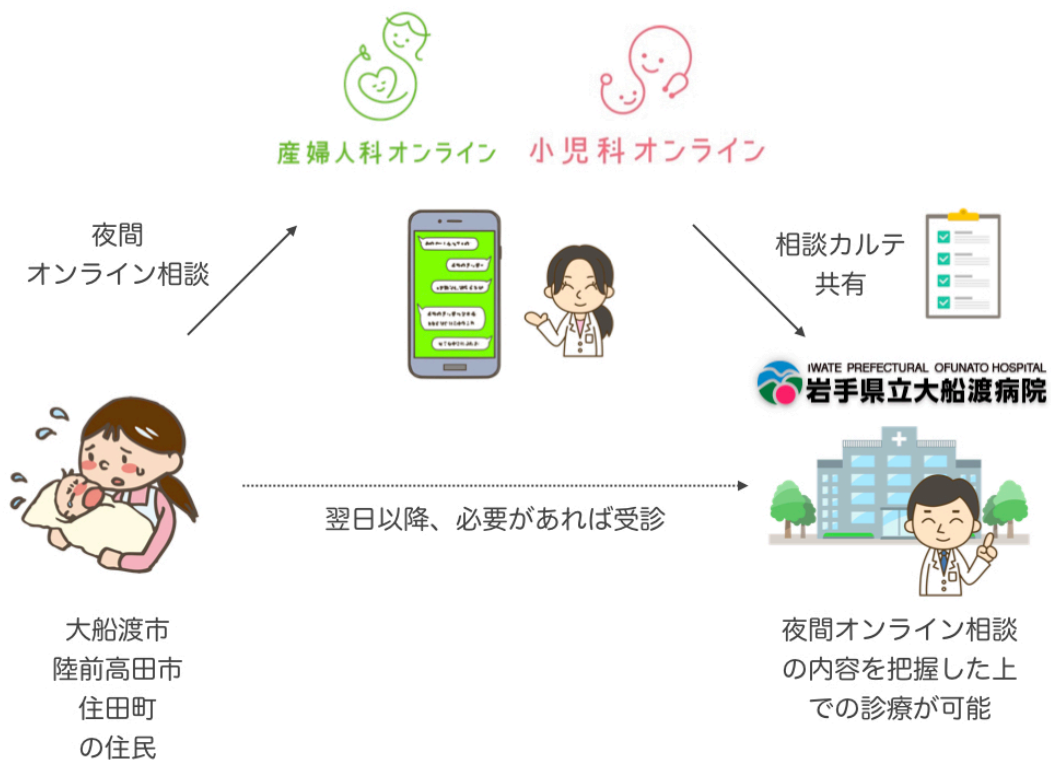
産婦人科オンライン 小児科オンライン

夜間
オンライン相談

相談カルテ
共有

IWATE PREFECTURAL OFUNATO HOSPITAL
岩手県立大船渡病院

翌日以降、必要があれば受診

大船渡市
陸前高田市
住田町
の住民

夜間オンライン相談
の内容を把握した上
での診療が可能